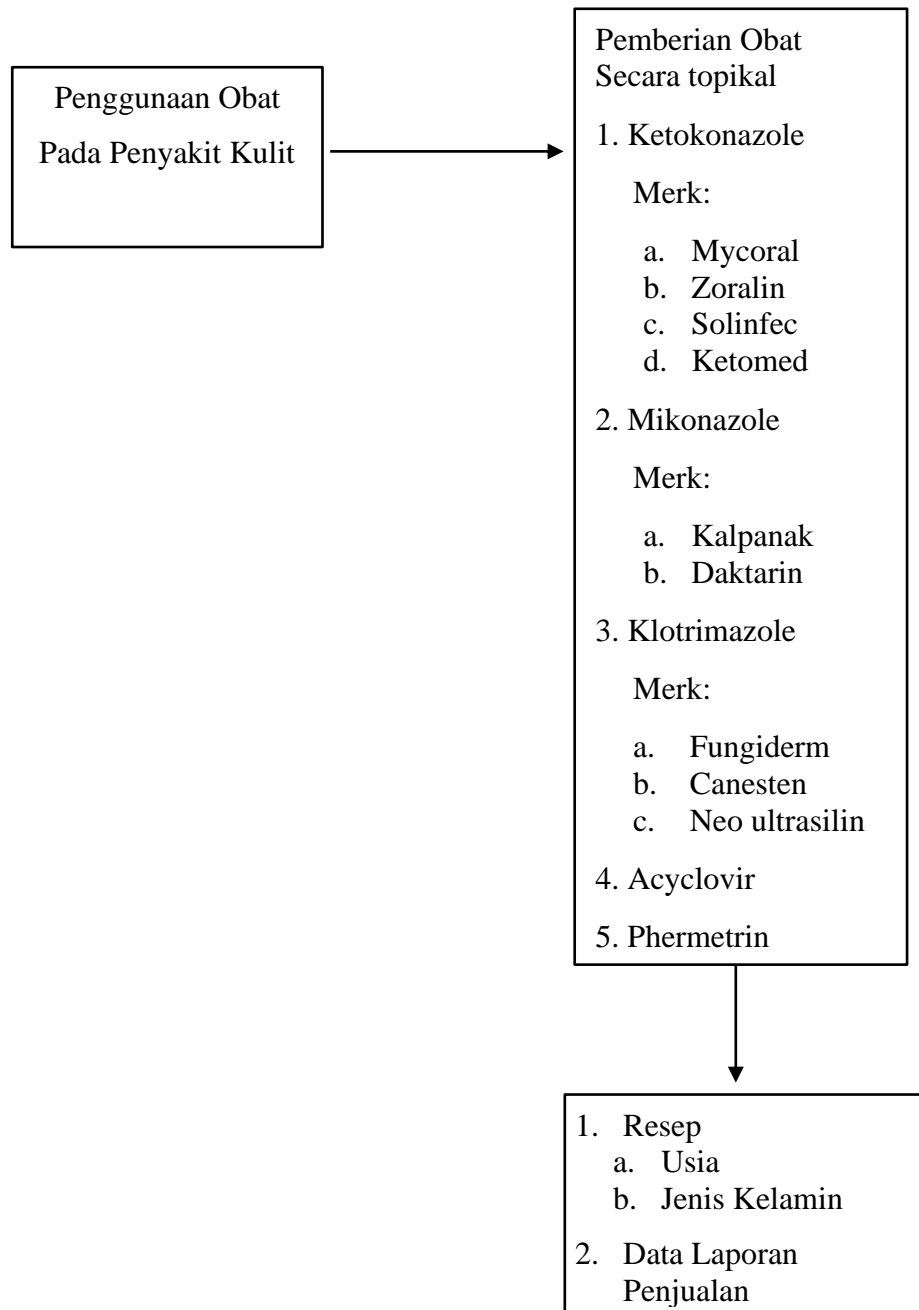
Penggunaan Obat

Pada Penyakit Kulit

Pemberian Obat Secara topikal

1. Ketokonazole

Merk:

a. Mycoral
b. Zoralin
c. Solinfec
d. Ketomed

2. Mikonazole

Merk:

a. Kalpanak
b. Daktarin

3. Klotrimazole

Merk:

a. Fungiderm
b. Canesten
c. Neo ultrasilin

4. Acyclovir

5. Phermetrin

1. Resep
a. Usia
b. Jenis Kelamin

2. Data Laporan Penjualan